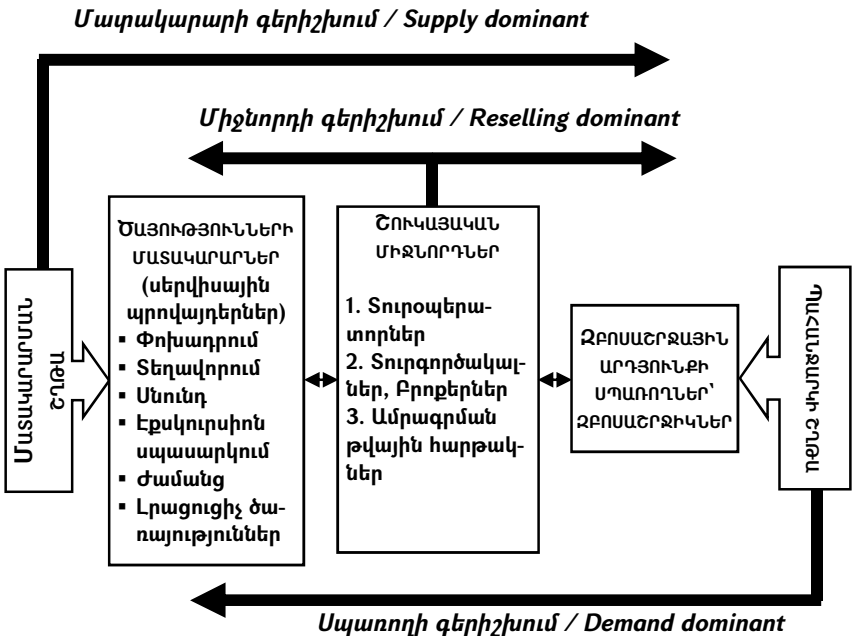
Մատակարարի գերիշխում / Supply dominant

Միջնորդի գերիշխում / Reselling dominant

Մատակարարման շղթա

ԾԱՌԱՅՈՒԹՅՈՒՆՆԵՐԻ ՄԱՏԱԿԱՐԱՐՆԵՐ (սերվիսային պրովայդերներ)
▪ Փոխադրում
▪ Տեղավորում
▪ Սնունդ
▪ Էքսկուրսիոն սպասարկում
▪ Ժամանց
▪ Լրացուցիչ ծառայություններ

ՇՈՒԿԱՅԱԿԱՆ ՄԻՋՆՈՐԴՆԵՐ

1. Տուրօպերատորներ
2. Տուրգործակալներ, Բրոքերներ
3. Ամրագրման թվային հարթակներ

ԶԲՈՍԱՇՐՋԱՅԻՆ ԱՐԴՅՈՒՆՔԻ ՍՊԱՌՈՂՆԵՐ՝ ԶԲՈՍԱՇՐՋԻԿՆԵՐ

Սպառման շղթա

Սպառողի գերիշխում / Demand dominant